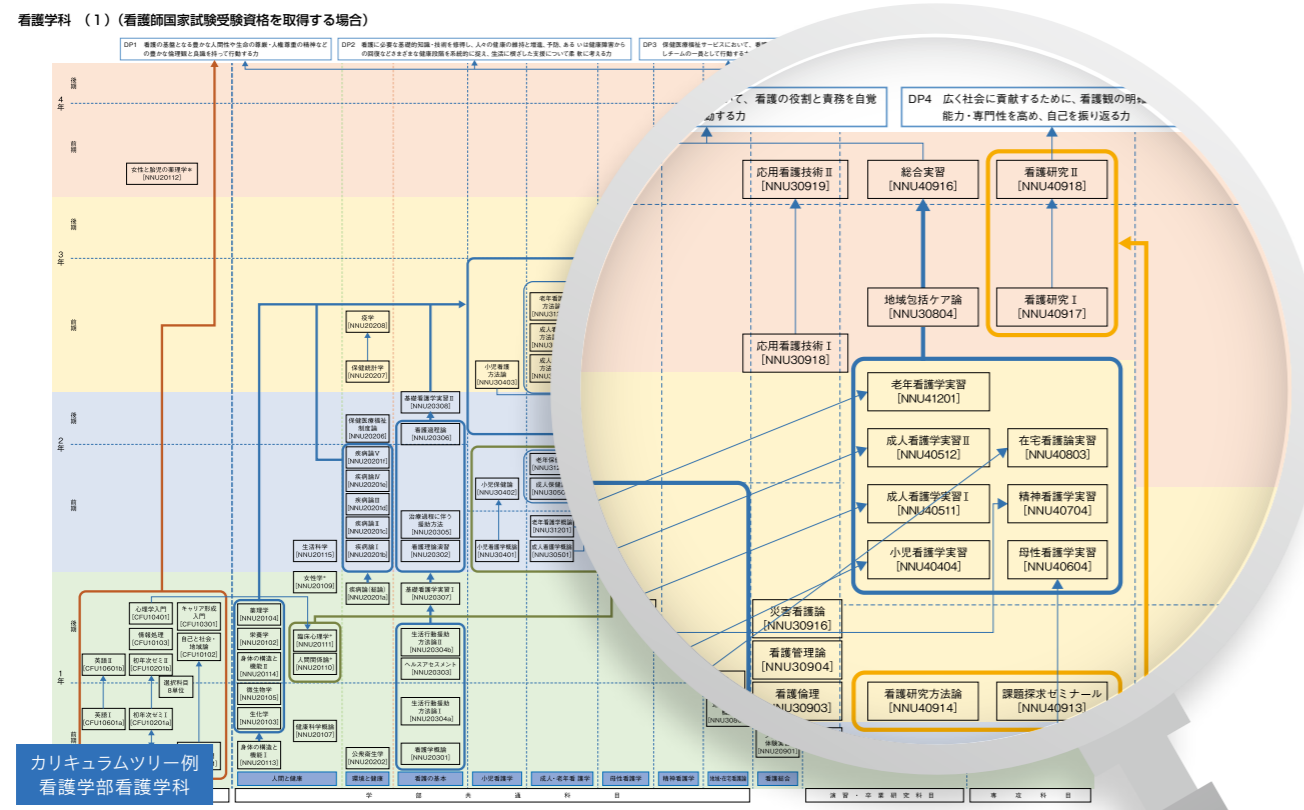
看護学科 (1)(看護師国家試験受験資格を取得する場合)

DP1 看護の基盤となる豊かな人間性や生命の尊厳・人権尊重の精神などの豊かな倫理観と良識を持って行動する力

DP2 看護に必要な基礎的知識・技術を修得し、人々の健康の維持と増進、予防、あるいは健康障害からの回復などさまざまな健康段階を系統的に捉え、生活に根ざした支援について考える力

DP3 保健医療福祉サービスにおいて、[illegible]しチームの一員として行動する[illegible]

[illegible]て、看護の役割と責務を自覚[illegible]する力

DP4 広く社会に貢献するために、看護観の明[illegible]能力・専門性を高め、自己を振り返る力

4年 後期 前期
3年 後期 前期
2年 後期 前期
1年 後期 前期

女性と胎児の薬理学※ [NNU20112]

応用看護技術Ⅱ [NNU30919]
総合実習 [NNU40916]
看護研究Ⅱ [NNU40918]
地域包括ケア論 [NNU30804]
看護研究Ⅰ [NNU40917]
応用看護技術Ⅰ [NNU30918]
老年看護学実習 [NNU41201]
成人看護学実習Ⅱ [NNU40512]
在宅看護論実習 [NNU40803]
成人看護学実習Ⅰ [NNU40511]
精神看護学実習 [NNU40704]
小児看護学実習 [NNU40404]
母性看護学実習 [NNU40604]
災害看護論 [NNU30916]
看護管理論 [NNU30904]
看護倫理 [NNU30903]
看護研究方法論 [NNU40914]
課題探求ゼミナール [NNU40913]

疫学 [NNU20208]
保健統計学 [NNU20207]
老年看護方法論 [NNU313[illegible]]
成人看護方法論 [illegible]
小児看護方法論 [NNU30403]
基礎看護学実習Ⅱ [NNU20308]
保健医療福祉制度論 [NNU20206]
看護過程論 [NNU20306]
疾病論Ⅴ [NNU20201f]
疾病論Ⅳ [NNU20201e]
疾病論Ⅲ [NNU20201d]
疾病論Ⅱ [NNU20201c]
疾病論Ⅰ [NNU20201b]
小児保健論 [NNU30402]
治療過程に伴う援助方法 [NNU20305]
看護理論演習 [NNU20302]
老年看護学概論 [NNU31201]
成人看護学概論 [NNU30501]
小児看護学概論 [NNU30401]
生活科学 [NNU20115]
女性学* [NNU20109]
疾病論(総論) [NNU20201a]
基礎看護学実習Ⅰ [NNU20307]
心理学入門 [CFU10401]
キャリア形成入門 [CFU10301]
情報処理 [CFU10103]
自己と社会・地域論 [CFU10102]
英語Ⅱ [CFU10601b]
初年次ゼミⅡ [CFU10201b]
選択科目 8単位
英語Ⅰ [CFU10601a]
初年次ゼミⅠ [CFU10201a]
薬理学 [NNU20104]
栄養学 [NNU20102]
身体の構造と機能Ⅱ [NNU20114]
微生物学 [NNU20105]
生化学 [NNU20103]
身体の構造と機能Ⅰ [NNU20113]
臨床心理学* [NNU20111]
人間関係論* [NNU20110]
健康科学概論 [NNU20107]
公衆衛生学 [NNU20202]
生活行動援助方法論Ⅱ [NNU20304b]
ヘルスアセスメント [NNU20303]
生活行動援助方法論Ⅰ [NNU20304a]
看護学概論 [NNU20301]
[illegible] [NNU3080]
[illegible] [NNU20901]

人間と健康 | 環境と健康 | 看護の基本 | 小児看護学 | 成人・老年看護学 | 母性看護学 | 精神看護学 | 地域・在宅看護論 | 看護統合
学 部 共 通 科 目
演 習・卒 業 研 究 科 目
専 攻 科 目

カリキュラムツリー例
看護学部看護学科